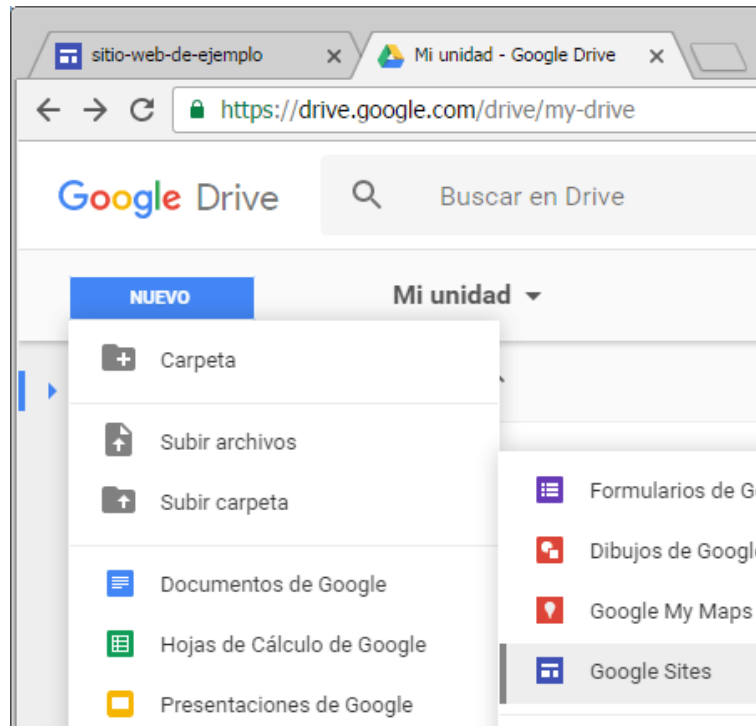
sitio-web-de-ejemplo ×
Mi unidad - Google Drive ×

https://drive.google.com/drive/my-drive

Google Drive
Buscar en Drive

NUEVO
Mi unidad

Carpeta

Subir archivos

Subir carpeta

Documentos de Google

Hojas de Cálculo de Google

Presentaciones de Google

Formularios de G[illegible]

Dibujos de Googl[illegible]

Google My Maps

Google Sites